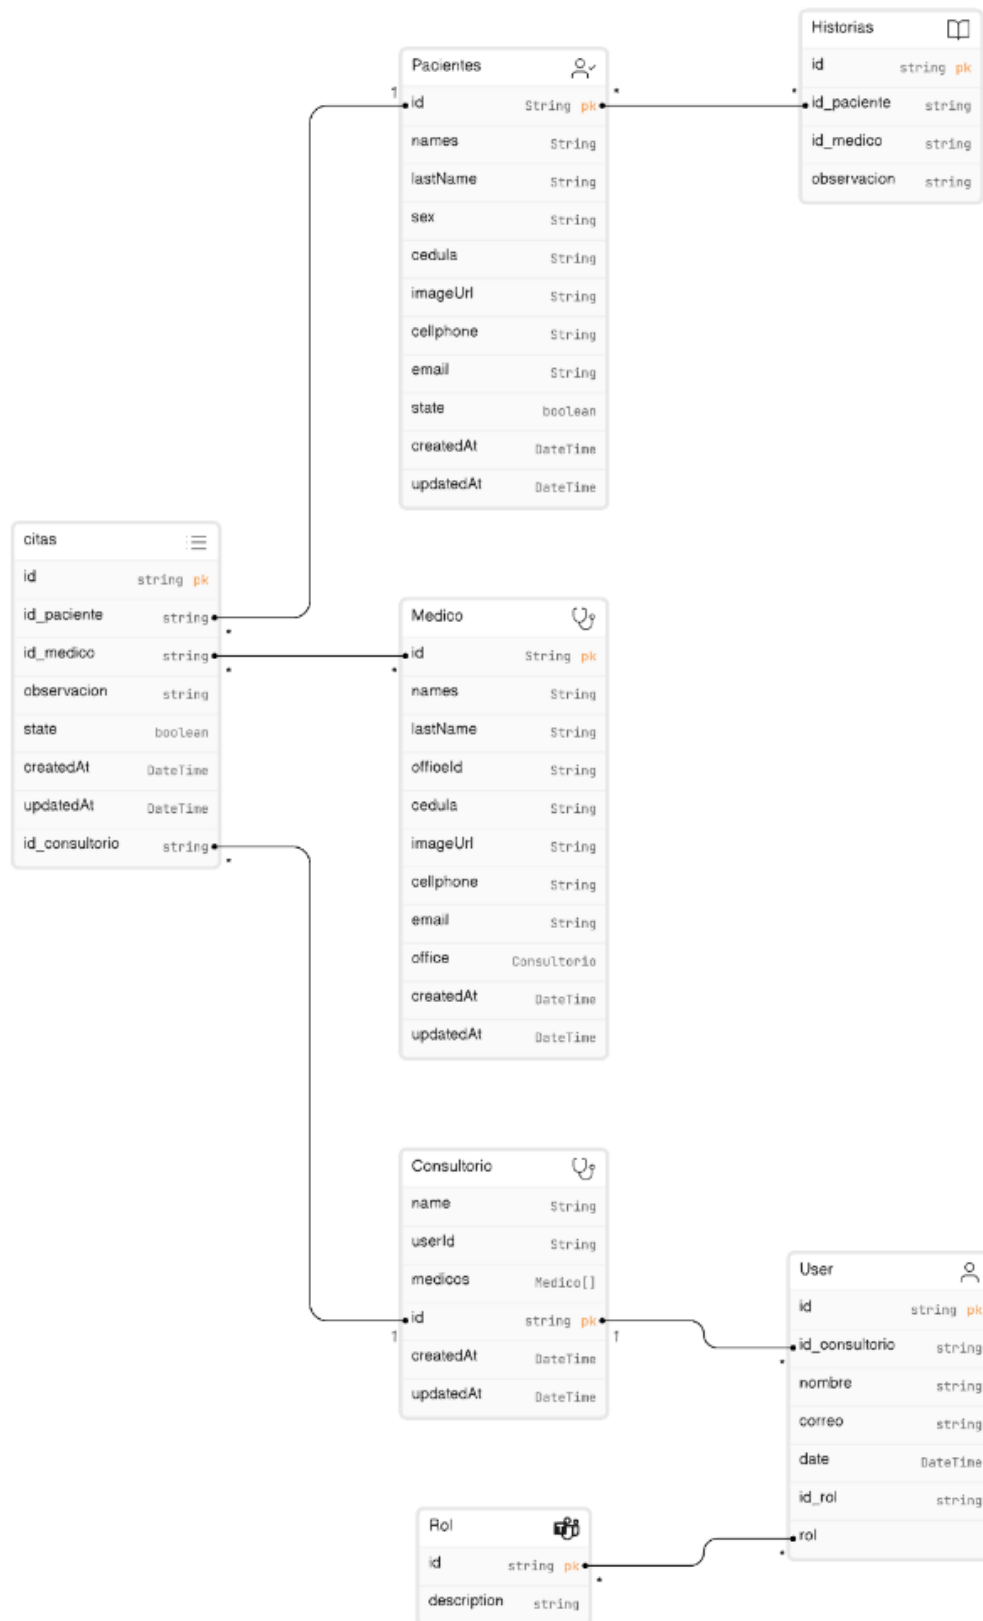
Historias
| id | string pk |
|---|---|
| id_paciente | string |
| id_medico | string |
| observacion | string |

Pacientes
| id | String pk |
|---|---|
| names | String |
| lastName | String |
| sex | String |
| cedula | String |
| imageUrl | String |
| cellphone | String |
| email | String |
| state | boolean |
| createdAt | DateTime |
| updatedAt | DateTime |

1 * *

citas
| id | string pk |
|---|---|
| id_paciente | string |
| id_medico | string |
| observacion | string |
| state | boolean |
| createdAt | DateTime |
| updatedAt | DateTime |
| id_consultorio | string |

* * *

Medico
| id | String pk |
|---|---|
| names | String |
| lastName | String |
| officeId | String |
| cedula | String |
| imageUrl | String |
| cellphone | String |
| email | String |
| office | Consultorio |
| createdAt | DateTime |
| updatedAt | DateTime |

*

Consultorio
| name | String |
|---|---|
| userId | String |
| medicos | Medico[] |
| id | string pk |
| createdAt | DateTime |
| updatedAt | DateTime |

1 1

User
| id | string pk |
|---|---|
| id_consultorio | string |
| nombre | string |
| correo | string |
| date | DateTime |
| id_rol | string |
| rol | |

*

Rol
| id | string pk |
|---|---|
| description | string |

* *